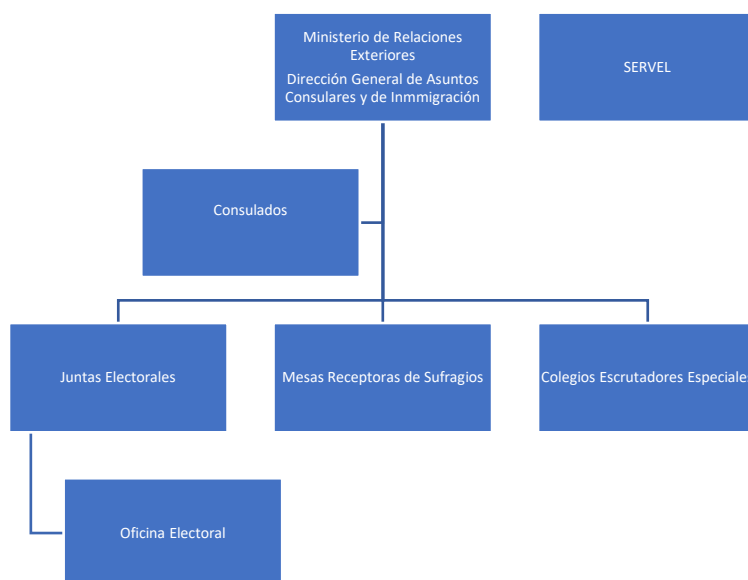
Ministerio de Relaciones Exteriores
Dirección General de Asuntos Consulares y de Inmmigración

SERVEL

Consulados

Juntas Electorales

Mesas Receptoras de Sufragios

Colegios Escrutadores Especiale

Oficina Electoral